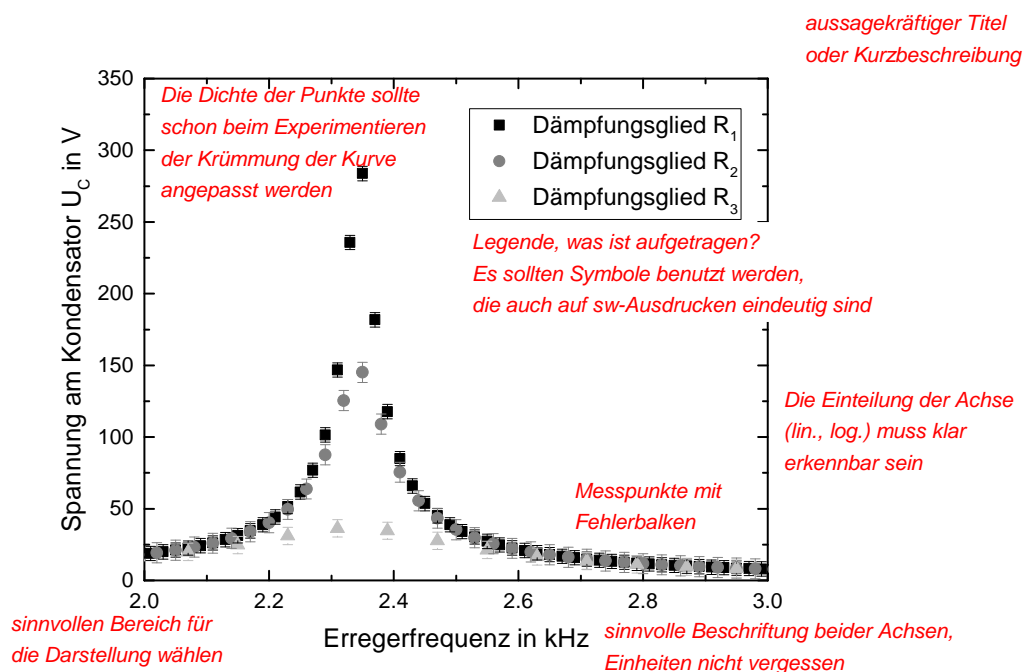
aussagekräftiger Titel oder Kurzbeschreibung

Die Dichte der Punkte sollte schon beim Experimentieren der Krümmung der Kurve angepasst werden

Dämpfungsglied $R_1$
Dämpfungsglied $R_2$
Dämpfungsglied $R_3$

Legende, was ist aufgetragen? Es sollten Symbole benutzt werden, die auch auf sw-Ausdrucken eindeutig sind

Die Einteilung der Achse (lin., log.) muss klar erkennbar sein

Messpunkte mit Fehlerbalken

Spannung am Kondensator $U_C$ in V

350
300
250
200
150
100
50
0

2.0
2.2
2.4
2.6
2.8
3.0

Erregerfrequenz in kHz

sinnvollen Bereich für die Darstellung wählen

sinnvolle Beschriftung beider Achsen, Einheiten nicht vergessen